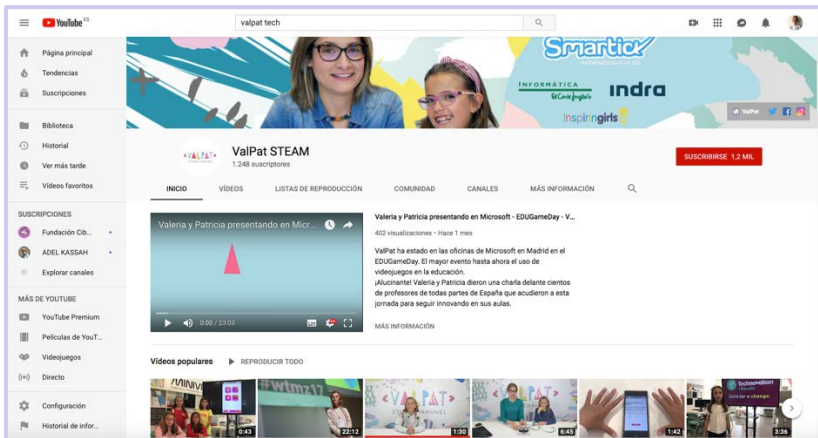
YouTube ES

valpat tech

Página principal
Tendencias
Suscripciones

Biblioteca
Historial
Ver más tarde
Vídeos favoritos

SUSCRIPCIONES
Fundación Cib...
ADEL KASSAH
Explorar canales

MÁS DE YOUTUBE
YouTube Premium
Películas de YouT...
Videojuegos
Directo

Configuración
Historial de infor...

Smartick
INFORMÁTICA El Corte Inglés
indra
inspiringgirls

ValPat

ValPat STEAM
1.248 suscriptores

SUSCRIBIRSE 1,2 MIL

INICIO VÍDEOS LISTAS DE REPRODUCCIÓN COMUNIDAD CANALES MÁS INFORMACIÓN

Valeria y Patricia presentando en Micr...

0:00 / 23:03

Valeria y Patricia presentando en Microsoft - EDUGameDay - V...

402 visualizaciones • Hace 1 mes

ValPat ha estado en las oficinas de Microsoft en Madrid en el EDUGameDay. El mayor evento hasta ahora el uso de videojuegos en la educación.
¡Alucinante! Valeria y Patricia dieron una charla delante cientos de profesores de todas partes de España que acudieron a esta jornada para seguir innovando en sus aulas.

MÁS INFORMACIÓN

Vídeos populares REPRODUCIR TODO

0:43
22:12
1:30
6:45
1:42
3:36